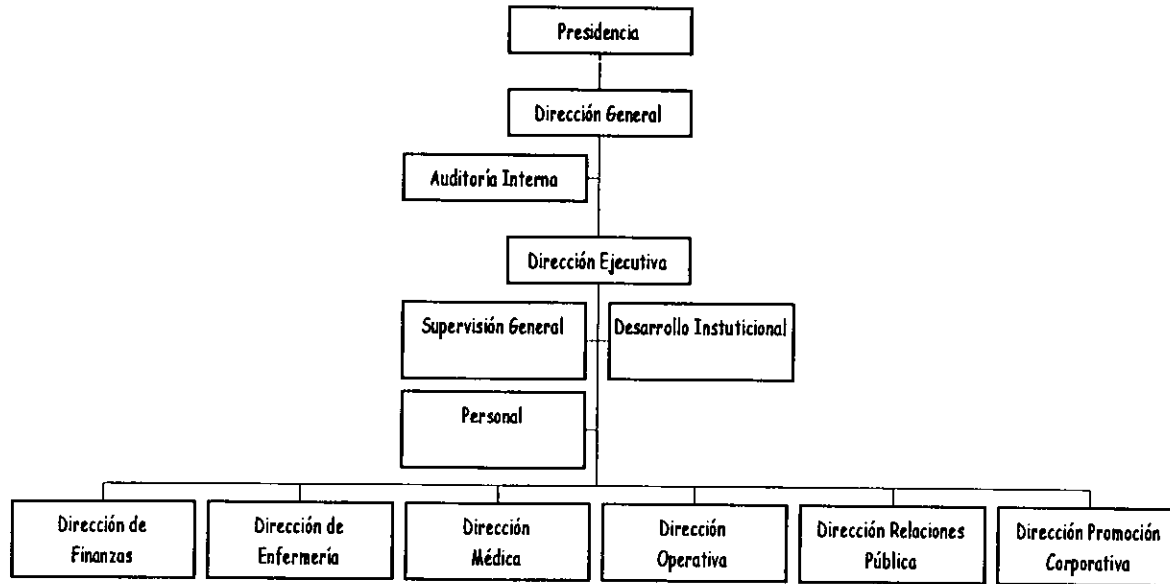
Presidencia

Dirección General

Auditoría Interna

Dirección Ejecutiva

Supervisión General

Desarrollo Instuticional

Personal

Dirección de Finanzas

Dirección de Enfermería

Dirección Médica

Dirección Operativa

Dirección Relaciones Pública

Dirección Promoción Corporativa